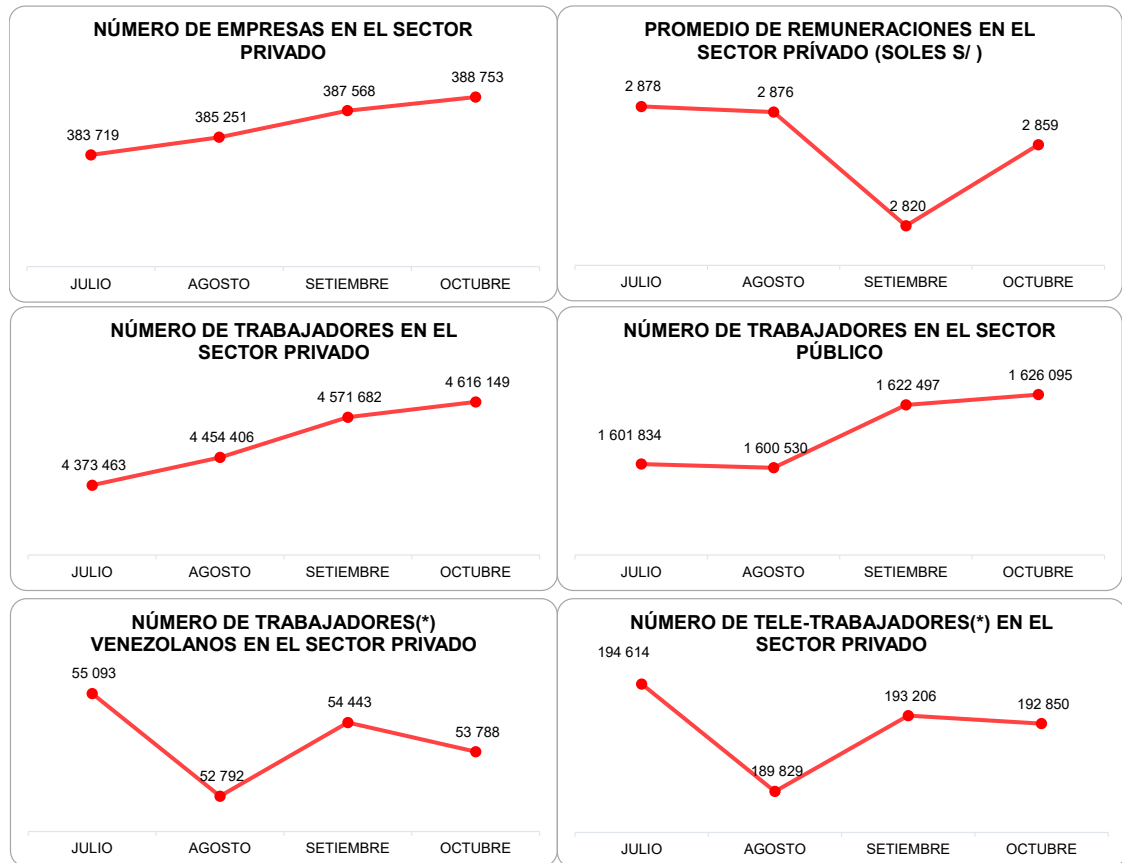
NÚMERO DE EMPRESAS EN EL SECTOR PRIVADO

383 719
385 251
387 568
388 753

JULIO
AGOSTO
SETIEMBRE
OCTUBRE

PROMEDIO DE REMUNERACIONES EN EL SECTOR PRÍVADO (SOLES S/ )

2 878
2 876
2 820
2 859

JULIO
AGOSTO
SETIEMBRE
OCTUBRE

NÚMERO DE TRABAJADORES EN EL SECTOR PRIVADO

4 373 463
4 454 406
4 571 682
4 616 149

JULIO
AGOSTO
SETIEMBRE
OCTUBRE

NÚMERO DE TRABAJADORES EN EL SECTOR PÚBLICO

1 601 834
1 600 530
1 622 497
1 626 095

JULIO
AGOSTO
SETIEMBRE
OCTUBRE

NÚMERO DE TRABAJADORES(*) VENEZOLANOS EN EL SECTOR PRIVADO

55 093
52 792
54 443
53 788

JULIO
AGOSTO
SETIEMBRE
OCTUBRE

NÚMERO DE TELE-TRABAJADORES(*) EN EL SECTOR PRIVADO

194 614
189 829
193 206
192 850

JULIO
AGOSTO
SETIEMBRE
OCTUBRE